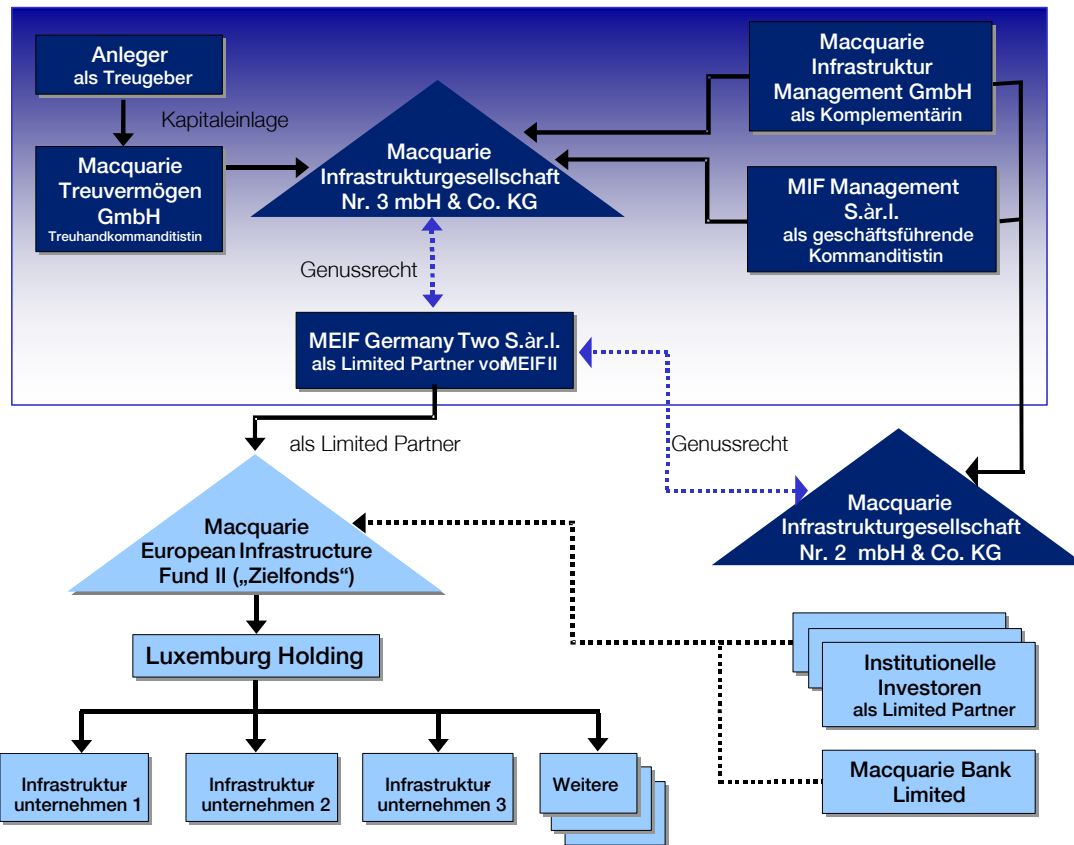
Anleger
als Treugeber

Kapitaleinlage

Macquarie
Treuvermögen
GmbH
Treuhandkommanditistin

Macquarie
Infrastrukturgesellschaft
Nr. 3 mbH & Co. KG

Macquarie
Infrastruktur
Management GmbH
als Komplementärin

MIF Management
S.àr.l.
als geschäftsführende
Kommanditistin

Genussrecht

MEIF Germany Two S.àr.l.
als Limited Partner vonMEIFII

als Limited Partner

Genussrecht

Macquarie
Infrastrukturgesellschaft
Nr. 2 mbH & Co. KG

Macquarie
European Infrastructure
Fund II („Zielfonds")

Luxemburg Holding

Institutionelle
Investoren
als Limited Partner

Macquarie Bank
Limited

Infrastruktur
unternehmen 1

Infrastruktur
unternehmen 2

Infrastruktur
unternehmen 3

Weitere